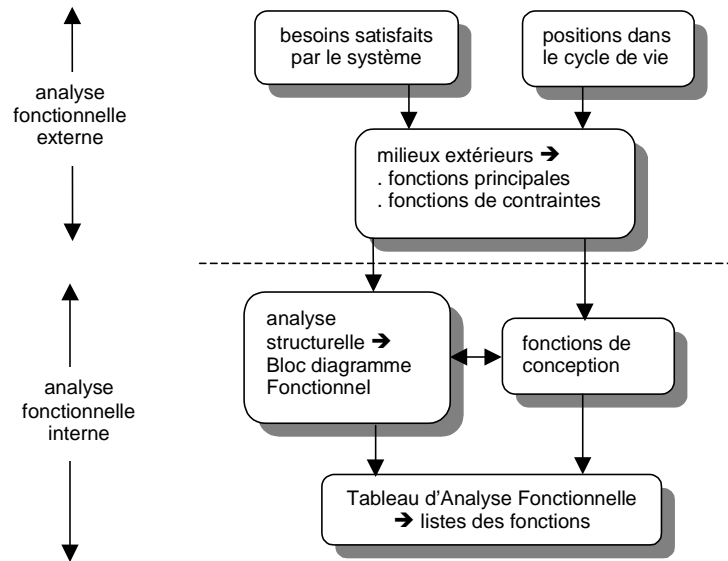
analyse fonctionnelle externe

besoins satisfaits par le système

positions dans le cycle de vie

milieux extérieurs ➔
. fonctions principales
. fonctions de contraintes

analyse fonctionnelle interne

analyse structurelle ➔ Bloc diagramme Fonctionnel

fonctions de conception

Tableau d'Analyse Fonctionnelle
➔ listes des fonctions